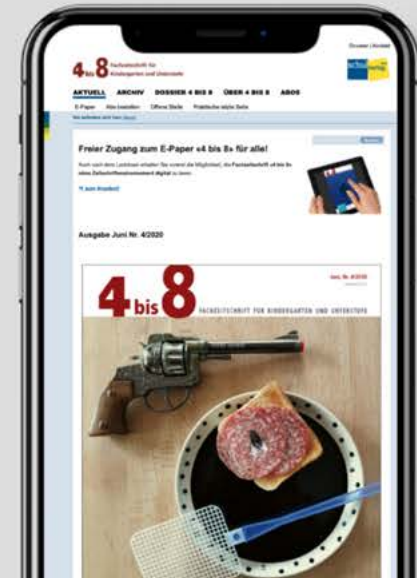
Drucken | Kontakt

4 bis 8 Fachzeitschrift für Kindergarten und Unterstufe

AKTUELL ARCHIV DOSSIER 4 BIS 8 ÜBER 4 BIS 8 ABOS

E-Paper Abo bestellen Offene Stelle Praktische letzte Seite

Freier Zugang zum E-Paper «4 bis 8» für alle!

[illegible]

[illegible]

Ausgabe Juni Nr. 4/2020

4 bis 8 FACHZEITSCHRIFT FÜR KINDERGARTEN UND UNTERSTUFE

Juni, Nr. 4/2020